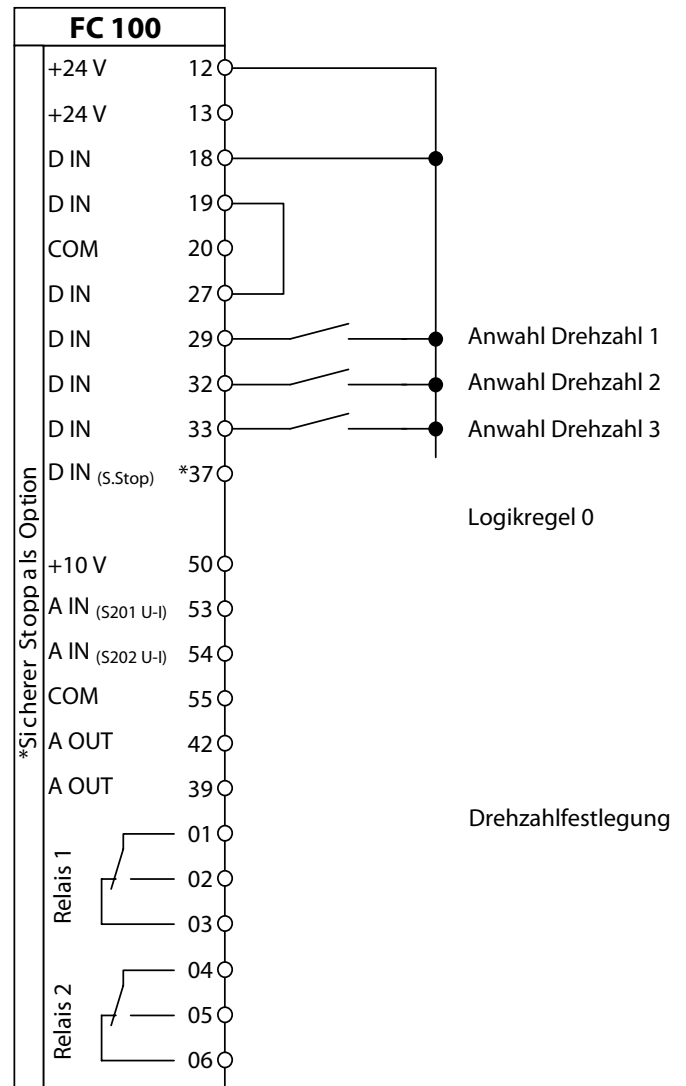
FC 100

*Sicherer Stopp als Option

| | |
|---|---|
| +24 V | 12 |
| +24 V | 13 |
| D IN | 18 |
| D IN | 19 |
| COM | 20 |
| D IN | 27 |
| D IN | 29 |
| D IN | 32 |
| D IN | 33 |
| D IN (S.Stop) | *37 |
| +10 V | 50 |
| A IN (S201 U-I) | 53 |
| A IN (S202 U-I) | 54 |
| COM | 55 |
| A OUT | 42 |
| A OUT | 39 |
| Relais 1 | 01 |
| | 02 |
| | 03 |
| Relais 2 | 04 |
| | 05 |
| | 06 |

Anwahl Drehzahl 1
Anwahl Drehzahl 2
Anwahl Drehzahl 3

Logikregel 0

Drehzahlfestlegung